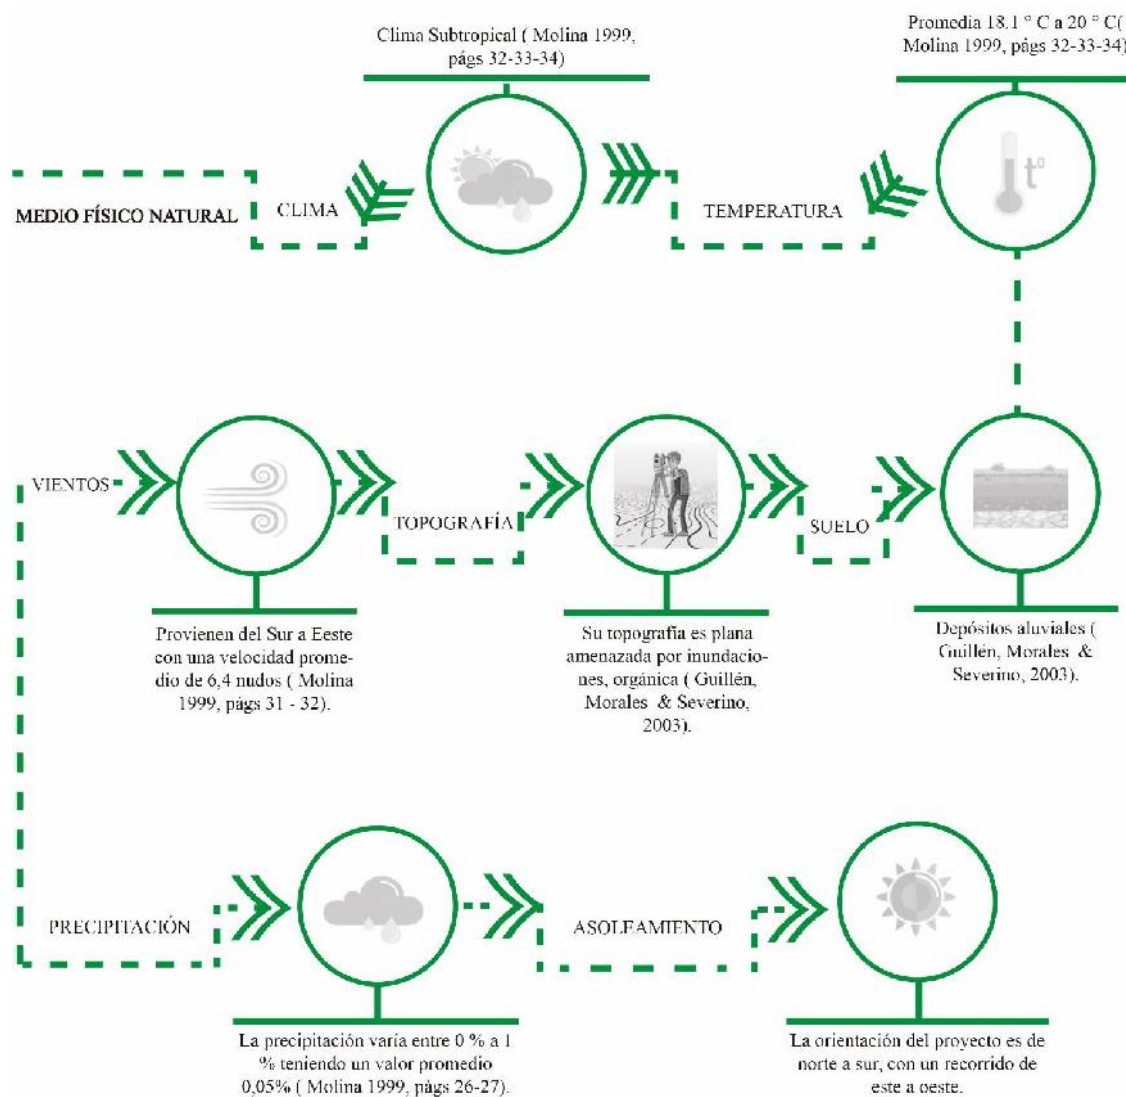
Clima Subtropical ( Molina 1999, págs 32-33-34)

Promedia 18.1 ° C a 20 ° C( Molina 1999, págs 32-33-34)

MEDIO FÍSICO NATURAL

CLIMA

TEMPERATURA

t°

VIENTOS

TOPOGRAFÍA

SUELO

Provienen del Sur a Eeste con una velocidad promedio de 6,4 nudos ( Molina 1999, págs 31 - 32).

Su topografía es plana amenazada por inundaciones, orgánica ( Guillén, Morales & Severino, 2003).

Depósitos aluviales ( Guillén, Morales & Severino, 2003).

PRECIPITACIÓN

ASOLEAMIENTO

La precipitación varia entre 0 % a 1 % teniendo un valor promedio 0,05% ( Molina 1999, págs 26-27).

La orientación del proyecto es de norte a sur, con un recorrido de este a oeste.